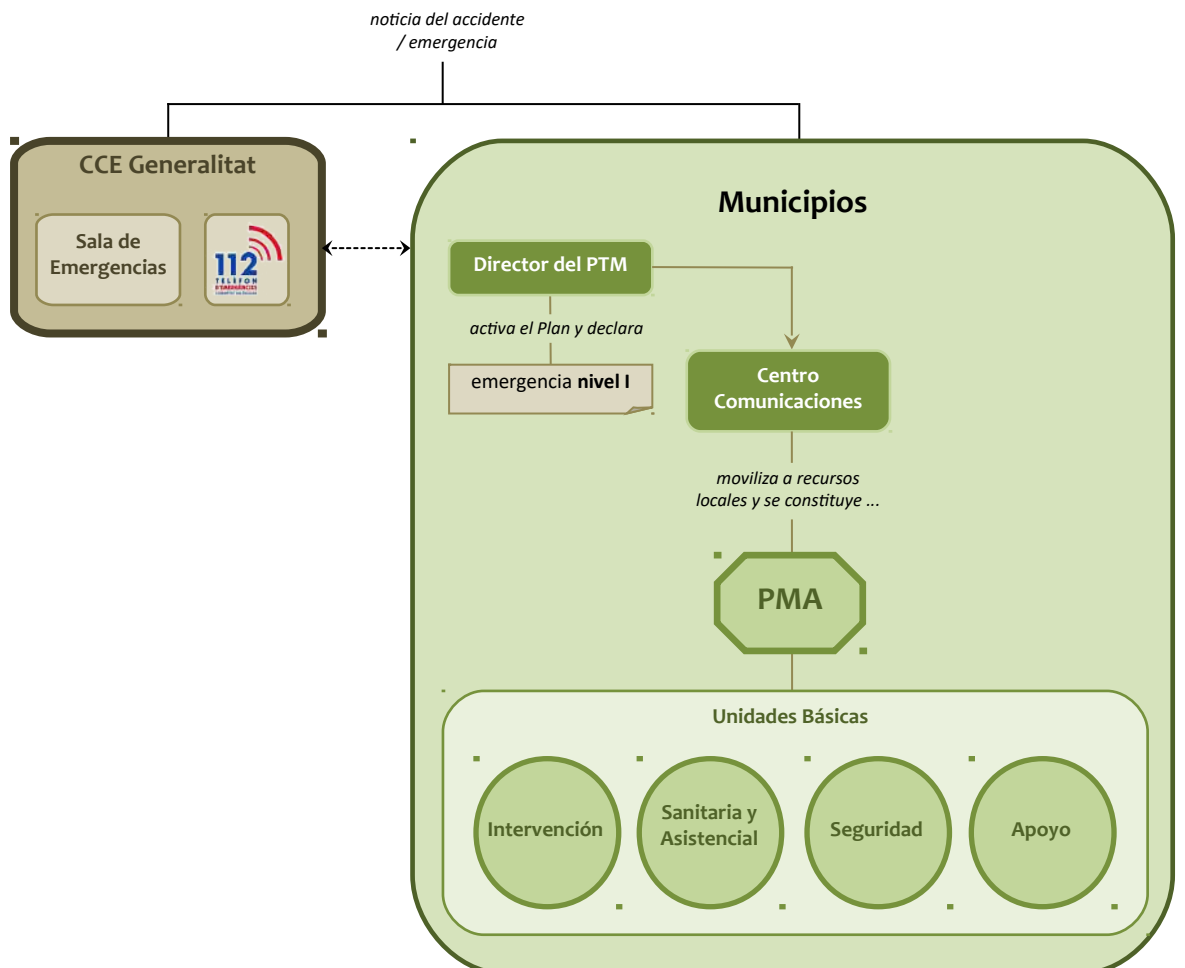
noticia del accidente / emergencia

CCE Generalitat

Sala de Emergencias

112 TELÈFON D'EMERGÈNCIES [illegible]

Municipios

Director del PTM

activa el Plan y declara

emergencia **nivel I**

Centro Comunicaciones

moviliza a recursos locales y se constituye ...

PMA

Unidades Básicas

Intervención

Sanitaria y Asistencial

Seguridad

Apoyo